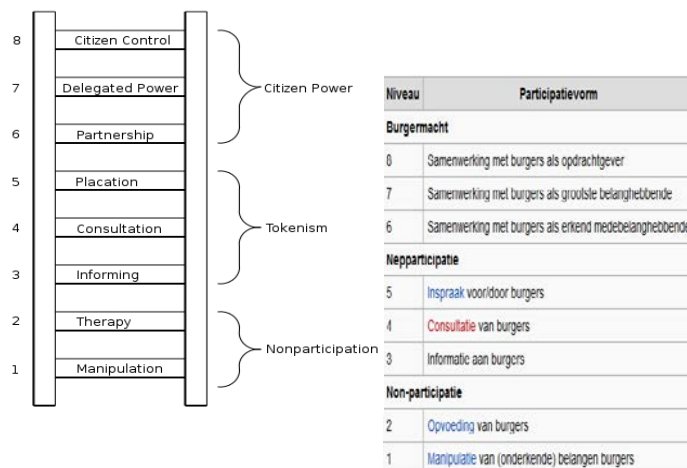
8 Citizen Control
7 Delegated Power
6 Partnership
5 Placation
4 Consultation
3 Informing
2 Therapy
1 Manipulation

Citizen Power
Tokenism
Nonparticipation

| Niveau | Participatievorm |
|---|---|
| Burgermacht | |
| 8 | Samenwerking met burgers als opdrachtgever |
| 7 | Samenwerking met burgers als grootste belanghebbende |
| 6 | Samenwerking met burgers als erkend medebelanghebbende |
| Nepparticipatie | |
| 5 | Inspraak voor/door burgers |
| 4 | Consultatie van burgers |
| 3 | Informatie aan burgers |
| Non-participatie | |
| 2 | Opvoeding van burgers |
| 1 | Manipulatie van (onderkende) belangen burgers |